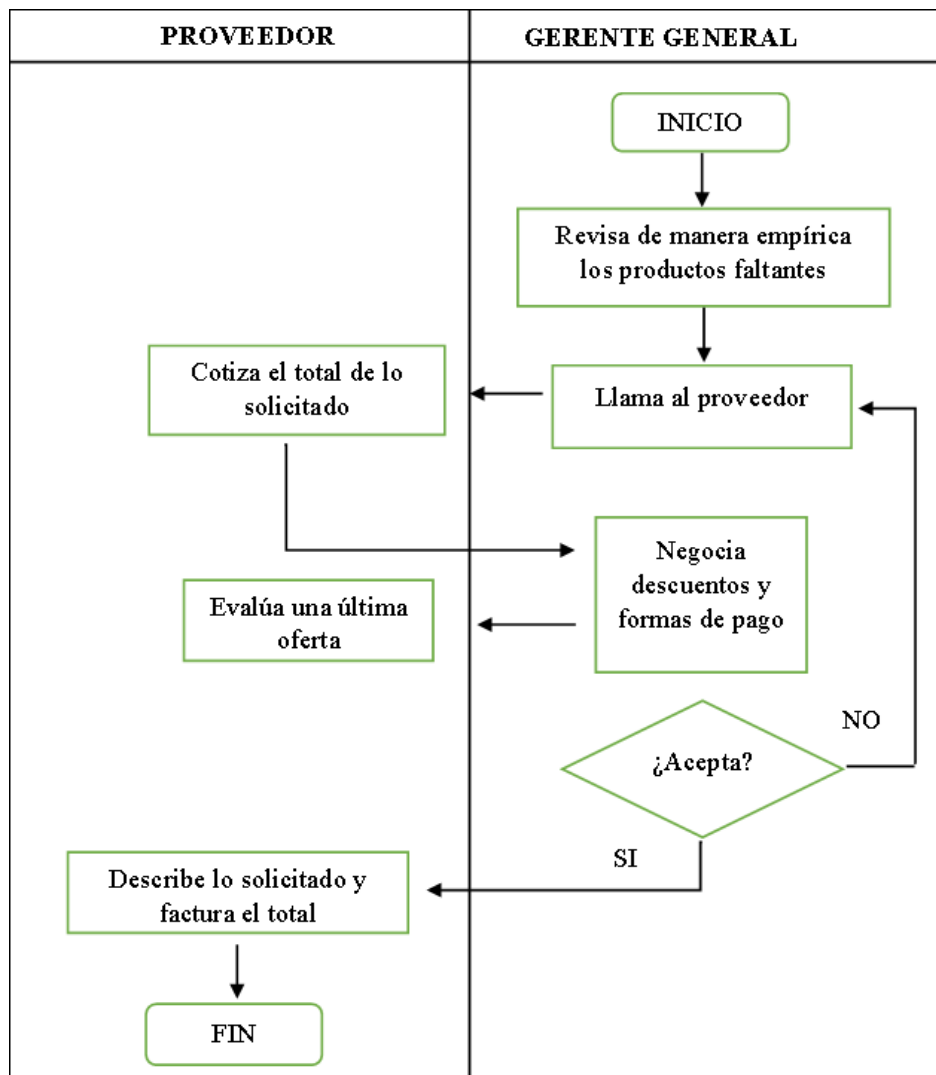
| PROVEEDOR | GERENTE GENERAL |
|---|---|

INICIO

Revisa de manera empírica los productos faltantes

Cotiza el total de lo solicitado

Llama al proveedor

Negocia descuentos y formas de pago

Evalúa una última oferta

NO

¿Acepta?

SI

Describe lo solicitado y factura el total

FIN